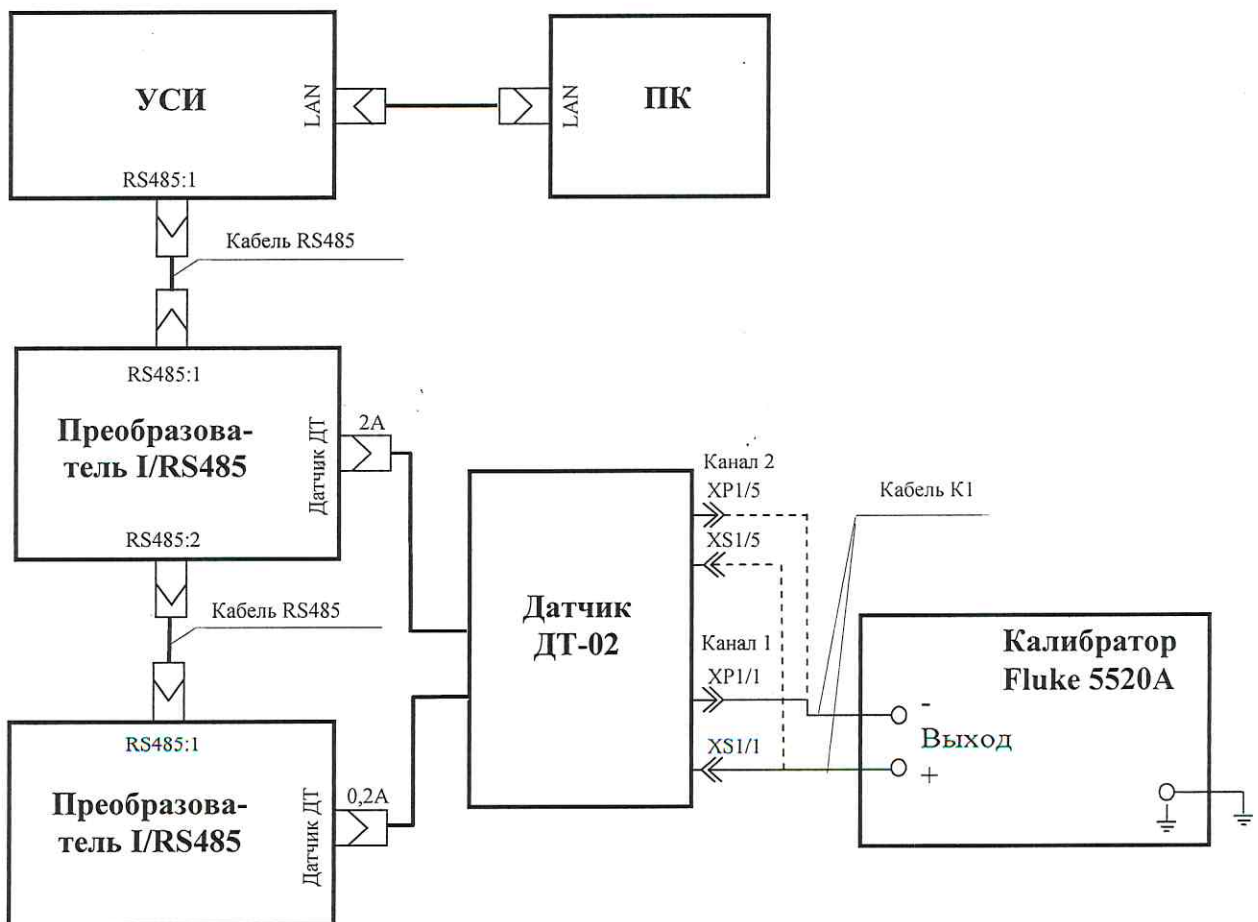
УСИ

LAN

LAN

ПК

RS485:1

Кабель RS485

RS485:1

Преобразователь I/RS485

Датчик ДТ

2A

RS485:2

Кабель RS485

RS485:1

Преобразователь I/RS485

Датчик ДТ

0,2A

Датчик ДТ-02

Канал 2

XP1/5

XS1/5

Канал 1

XP1/1

XS1/1

Кабель К1

Калибратор Fluke 5520A

-

Выход

+